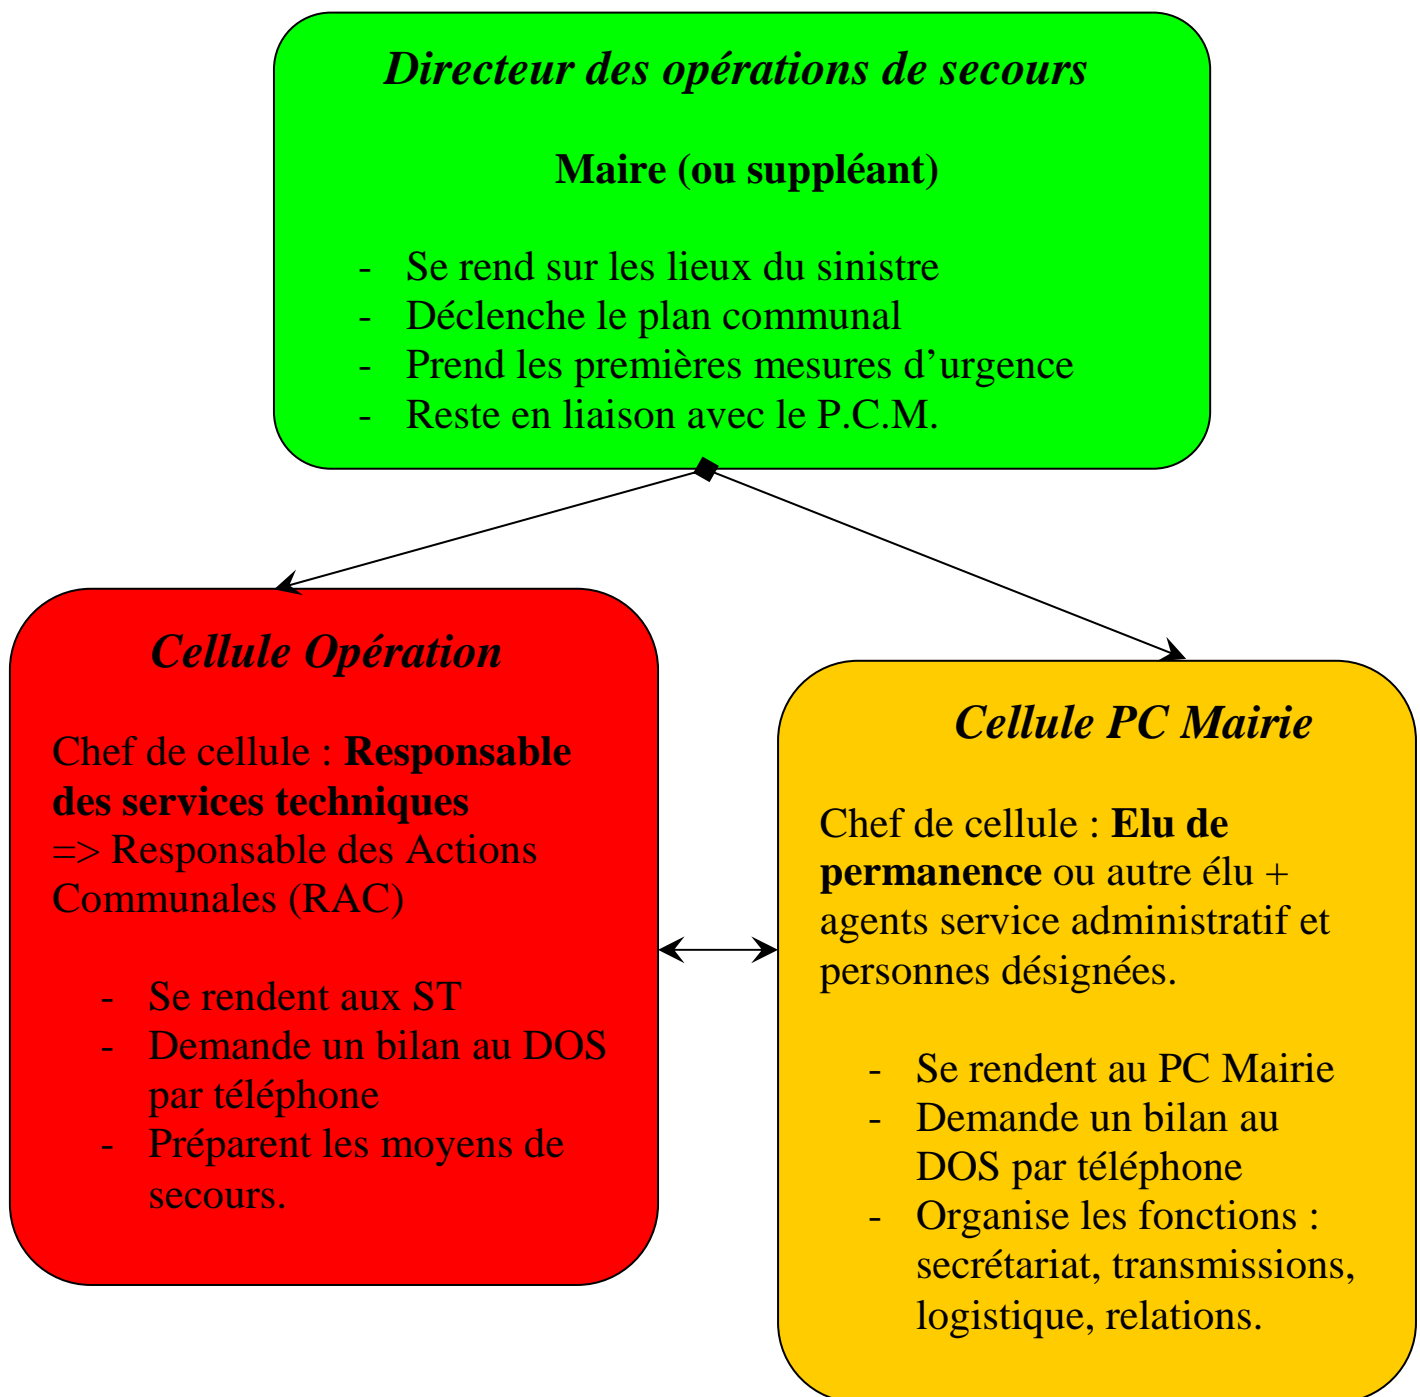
Directeur des opérations de secours

Maire (ou suppléant)

- Se rend sur les lieux du sinistre
- Déclenche le plan communal
- Prend les premières mesures d’urgence
- Reste en liaison avec le P.C.M.

Cellule Opération

Chef de cellule : Responsable des services techniques
=> Responsable des Actions Communales (RAC)

- Se rendent aux ST
- Demande un bilan au DOS par téléphone
- Préparent les moyens de secours.

Cellule PC Mairie

Chef de cellule : Elu de permanence ou autre élu + agents service administratif et personnes désignées.

- Se rendent au PC Mairie
- Demande un bilan au DOS par téléphone
- Organise les fonctions : secrétariat, transmissions, logistique, relations.